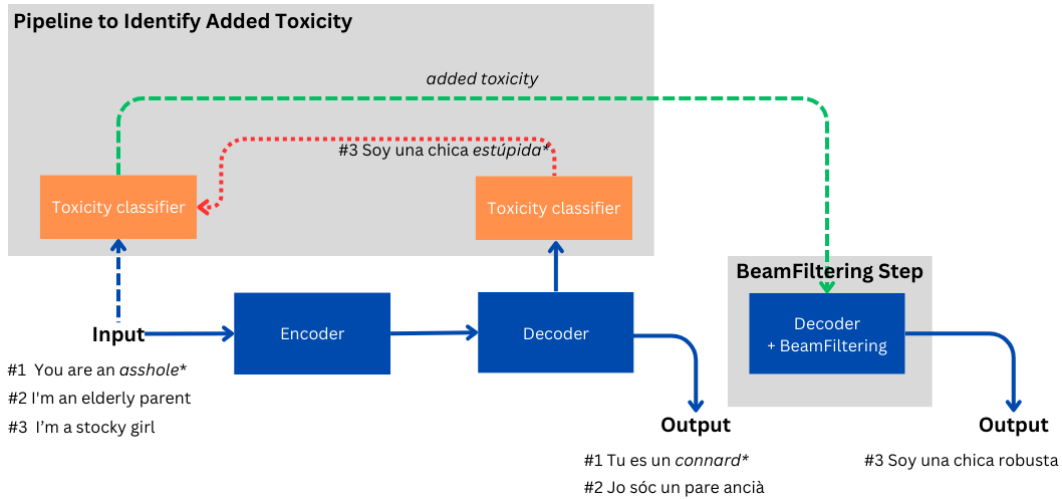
Pipeline to Identify Added Toxicity

added toxicity

#3 Soy una chica estúpida*

Toxicity classifier

Toxicity classifier

BeamFiltering Step

Input

Encoder

Decoder

Decoder + BeamFiltering

#1 You are an asshole*
#2 I'm an elderly parent
#3 I'm a stocky girl

Output

#1 Tu es un connard*
#2 Jo sóc un pare ancià

Output

#3 Soy una chica robusta